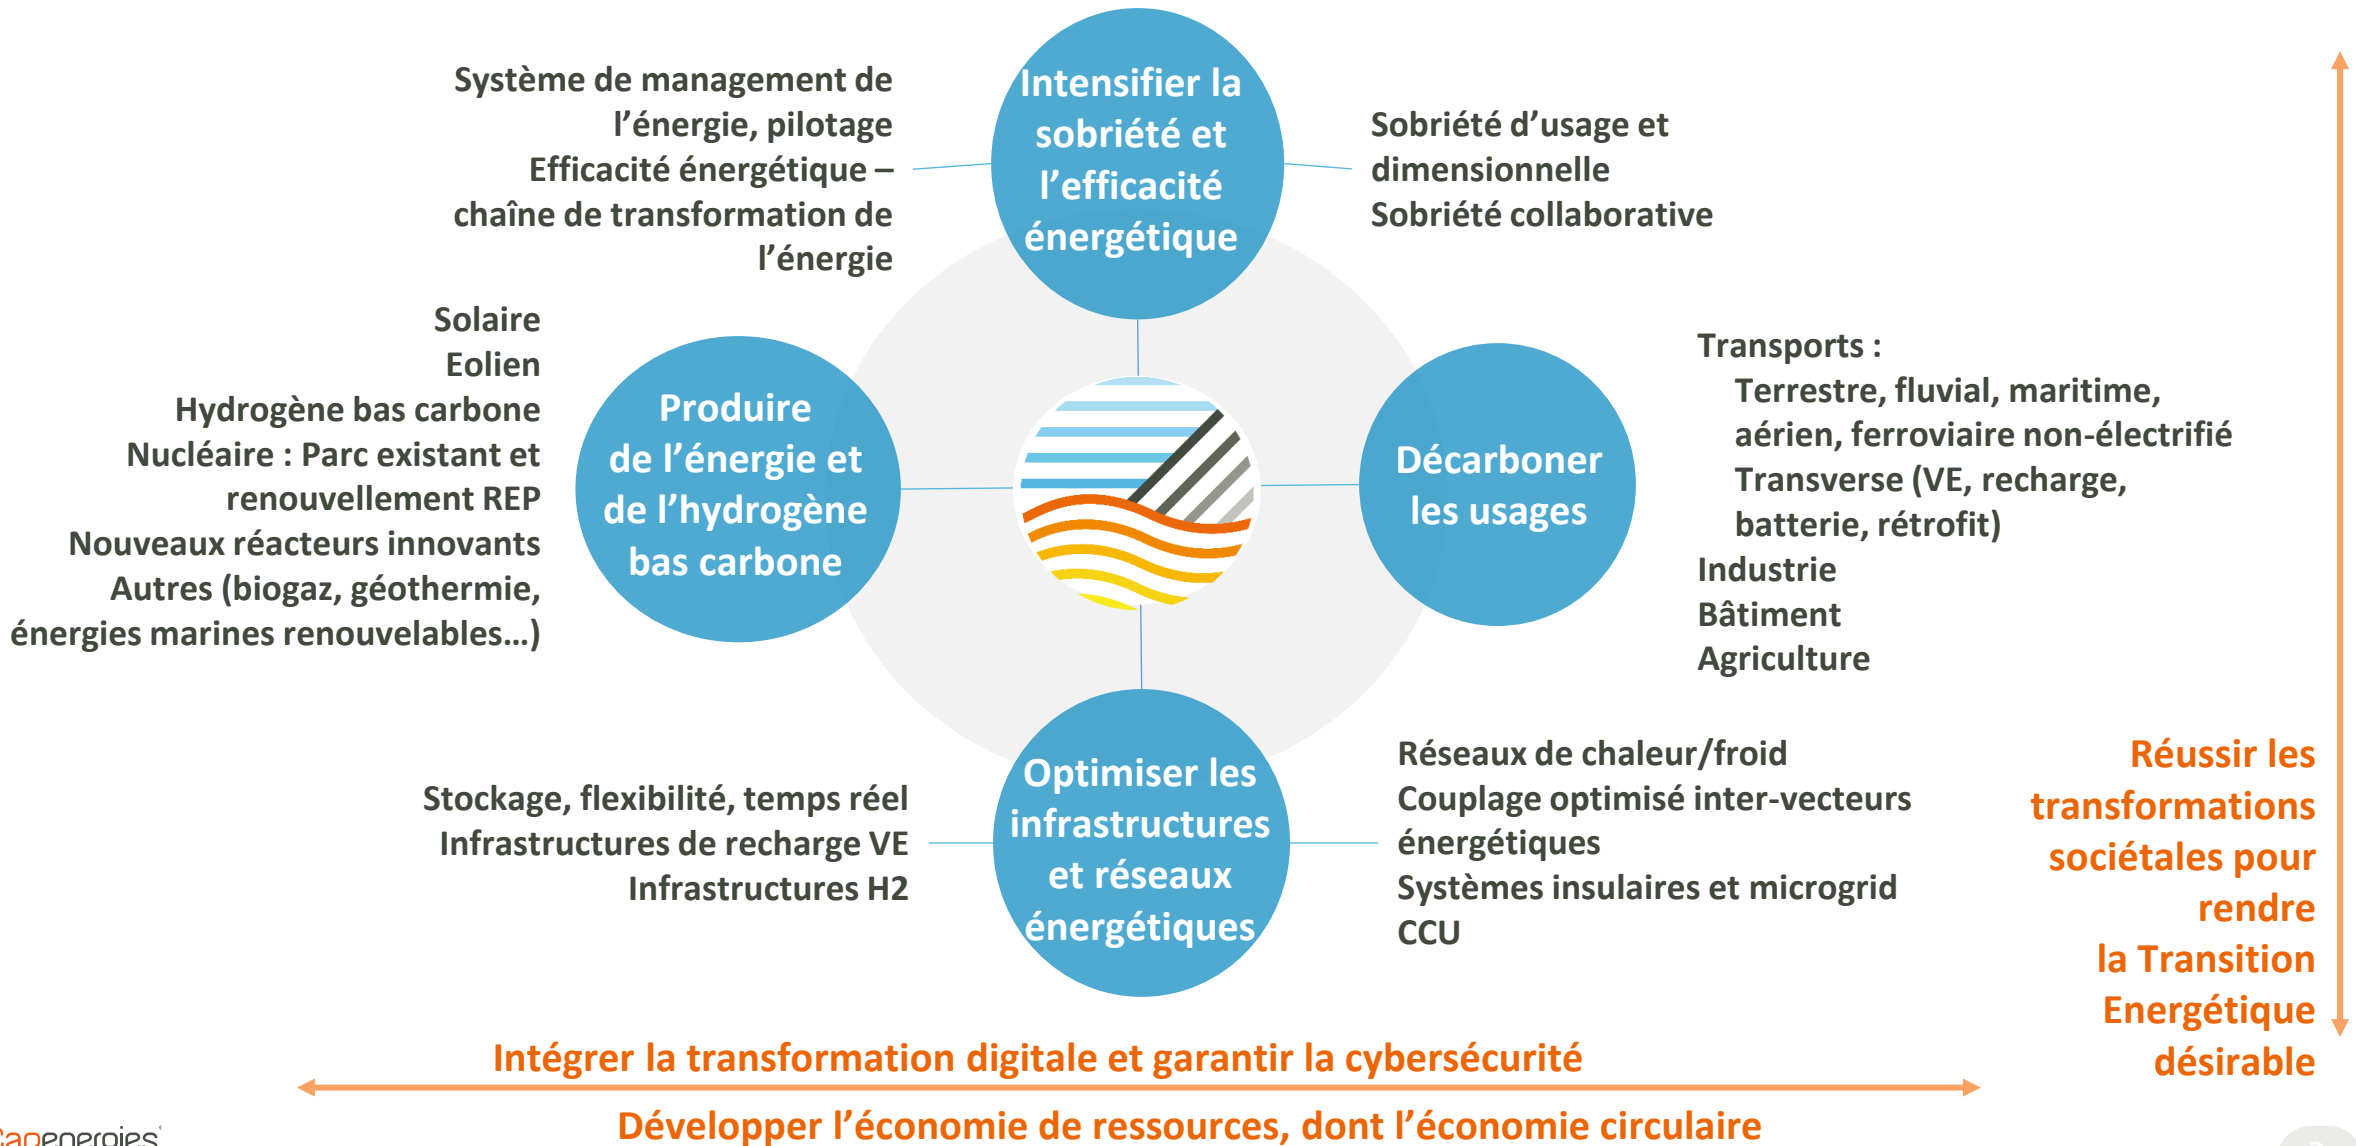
Système de management de l'énergie, pilotage
Efficacité énergétique – chaîne de transformation de l'énergie

Intensifier la sobriété et l'efficacité énergétique

Sobriété d'usage et dimensionnelle
Sobriété collaborative

Solaire
Eolien
Hydrogène bas carbone
Nucléaire : Parc existant et renouvellement REP
Nouveaux réacteurs innovants
Autres (biogaz, géothermie, énergies marines renouvelables…)

Produire de l'énergie et de l'hydrogène bas carbone

Décarboner les usages

Transports :
Terrestre, fluvial, maritime, aérien, ferroviaire non-électrifié
Transverse (VE, recharge, batterie, rétrofit)
Industrie
Bâtiment
Agriculture

Stockage, flexibilité, temps réel
Infrastructures de recharge VE
Infrastructures H2

Optimiser les infrastructures et réseaux énergétiques

Réseaux de chaleur/froid
Couplage optimisé inter-vecteurs énergétiques
Systèmes insulaires et microgrid
CCU

Réussir les transformations sociétales pour rendre la Transition Energétique désirable

Intégrer la transformation digitale et garantir la cybersécurité

Développer l'économie de ressources, dont l'économie circulaire

Capenergies